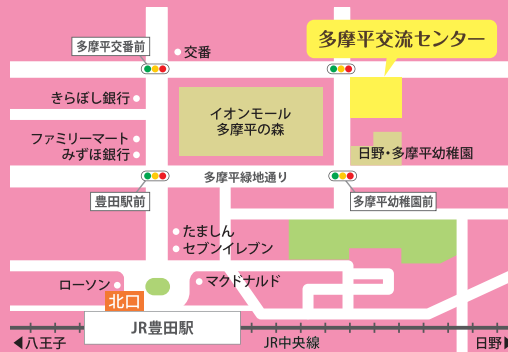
多摩平交流センター

多摩平交番前

交番

きらぼし銀行

イオンモール
多摩平の森

ファミリーマート

みずほ銀行

日野・多摩平幼稚園

多摩平緑地通り

豊田駅前

多摩平幼稚園前

たましん

セブンイレブン

ローソン

マクドナルド

北口

JR豊田駅

◀八王子

JR中央線

日野▶